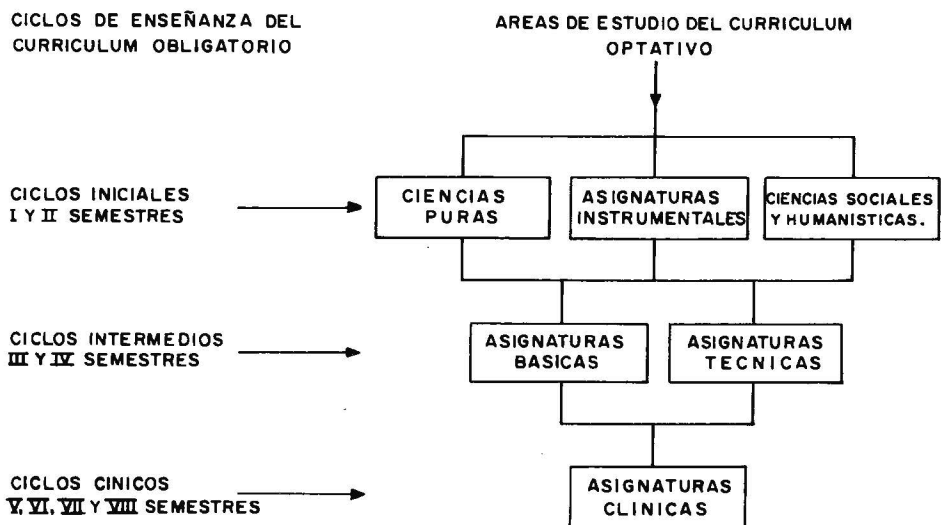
CICLOS DE ENSEÑANZA DEL CURRICULUM OBLIGATORIO

AREAS DE ESTUDIO DEL CURRICULUM OPTATIVO

CICLOS INICIALES
I Y II SEMESTRES

CIENCIAS PURAS

ASIGNATURAS INSTRUMENTALES

CIENCIAS SOCIALES Y HUMANISTICAS.

CICLOS INTERMEDIOS
III Y IV SEMESTRES

ASIGNATURAS BASICAS

ASIGNATURAS TECNICAS

CICLOS CINICOS
V, VI, VII Y VIII SEMESTRES

ASIGNATURAS CLINICAS